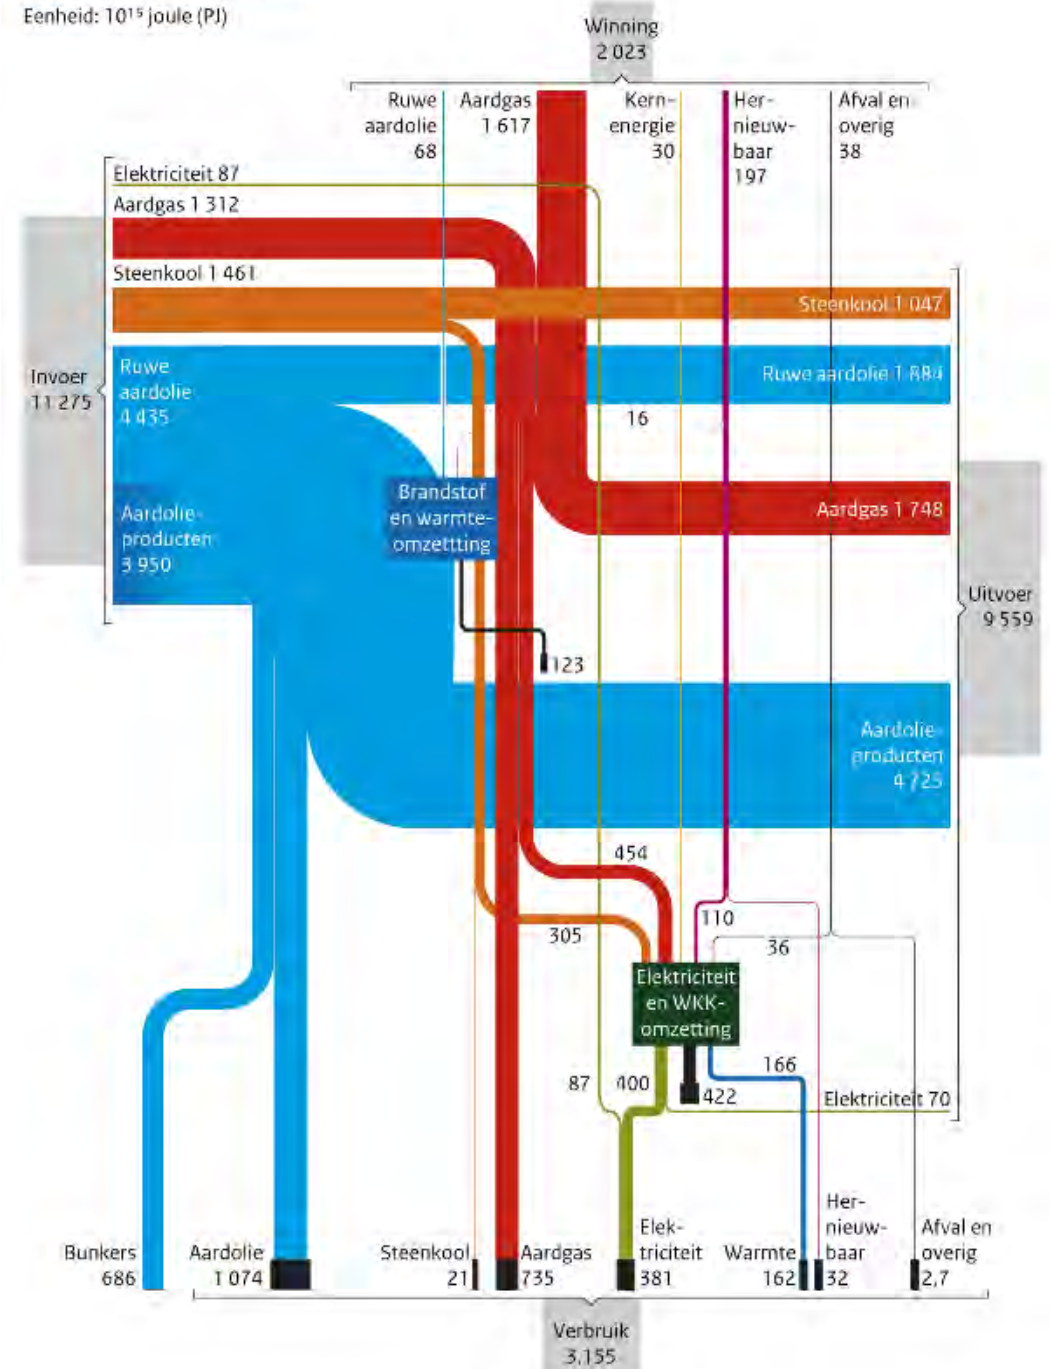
Eenheid: $10^{15}$ joule (PJ)

Winning
2 023

Ruwe aardolie 68

Aardgas 1 617

Kern-energie 30

Her-nieuw-baar 197

Afval en overig 38

Elektriciteit 87

Aardgas 1 312

Steenkool 1 461

Steenkool 1 047

Invoer
11 275

Ruwe aardolie 4 435

Ruwe aardolie 1 884

16

Brandstof en warmte-omzetting

Aardgas 1 748

Aardolie-producten 3 950

Uitvoer
9 559

123

Aardolie-producten 4 725

454

110

305

36

Elektriciteit en WKK-omzetting

166

87

400

422

Elektriciteit 70

Bunkers 686

Aardolie 1 074

Steenkool 21

Aardgas 735

Elek-triciteit 381

Warmte 162

Her-nieuw-baar 32

Afval en overig 2,7

Verbruik
3 155